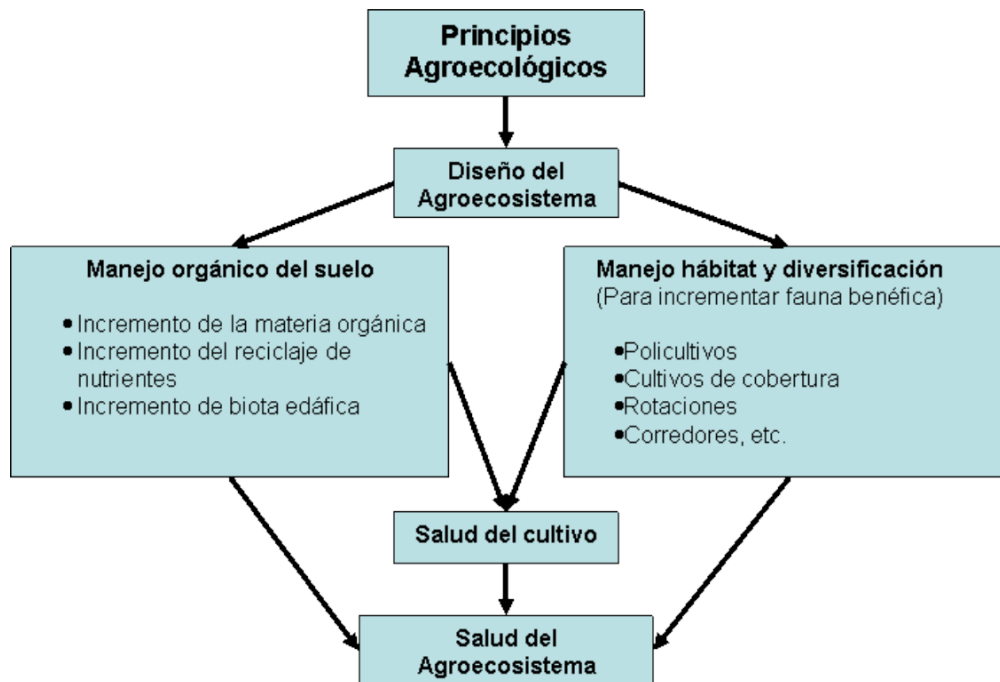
Principios Agroecológicos

Diseño del Agroecosistema

Manejo orgánico del suelo

• Incremento de la materia orgánica
• Incremento del reciclaje de nutrientes
• Incremento de biota edáfica

Manejo hábitat y diversificación
(Para incrementar fauna benéfica)

•Policultivos
•Cultivos de cobertura
•Rotaciones
•Corredores, etc.

Salud del cultivo

Salud del Agroecosistema